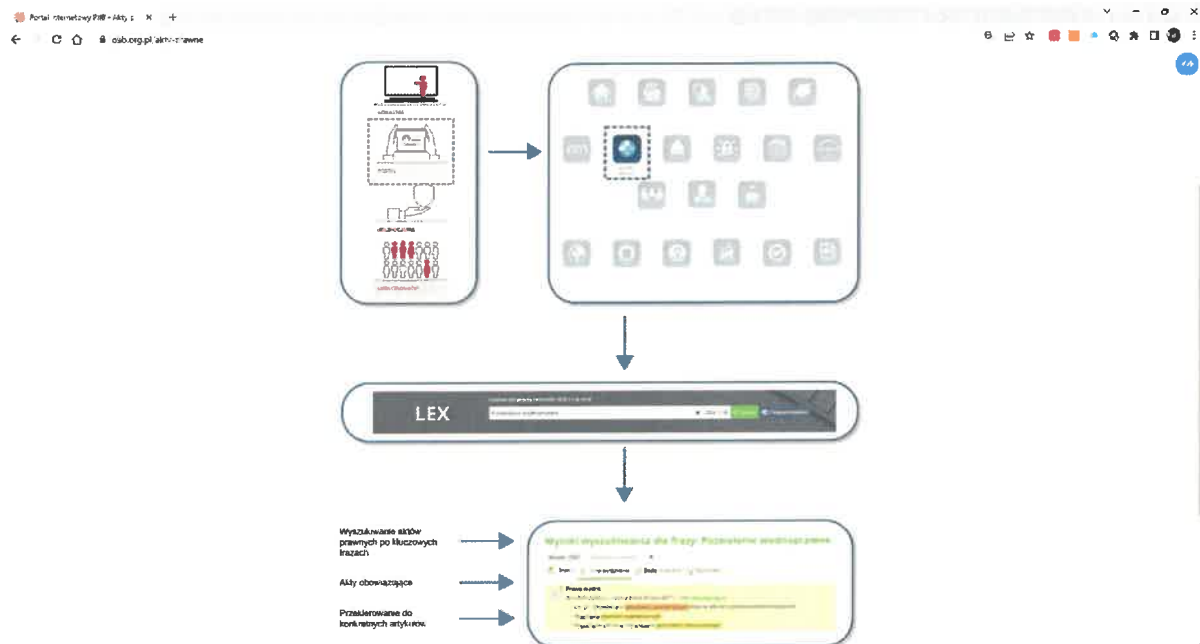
Portal internetowy PIIB - Akty p ×

+

oiab.org.pl/akty-prawne

LEX

Wyniki wyszukiwania dla frazy: Pozwolenie wodnoprawne

Wyszukiwanie aktów prawnych po kluczowych frazach

Akty obowiązujące

Przekierowanie do konkretnych artykułów